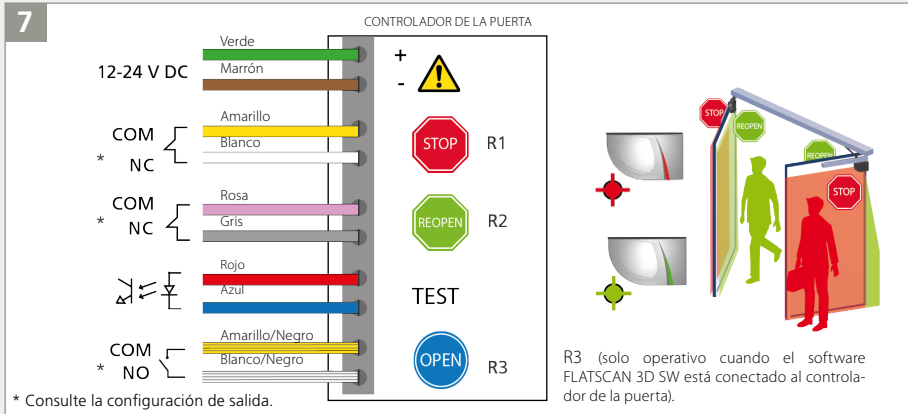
7

CONTROLADOR DE LA PUERTA

Verde
Marrón
12-24 V DC
+
-

Amarillo
Blanco
COM
* NC
STOP
R1

Rosa
Gris
COM
* NC
REOPEN
R2

Rojo
Azul
TEST

Amarillo/Negro
Blanco/Negro
COM
* NO
OPEN
R3

* Consulte la configuración de salida.

STOP
REOPEN
REOPEN
STOP

R3 (solo operativo cuando el software FLATSCAN 3D SW está conectado al controlador de la puerta).